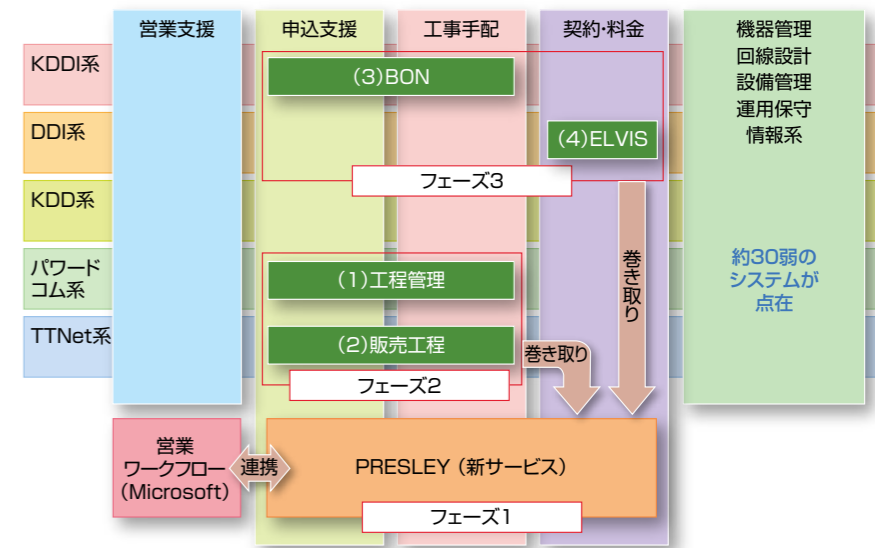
営業支援

申込支援

工事手配

契約·料金

機器管理
回線設計
設備管理
運用保守
情報系

KDDI系

DDI系

KDD系

パワードコム系

TTNet系

(3)BON

(4)ELVIS

フェーズ3

巻き取り

約30弱のシステムが点在

(1)工程管理

(2)販売工程

巻き取り

フェーズ2

営業
ワークフロー
(Microsoft)

連携

PRESLEY(新サービス)

フェーズ1